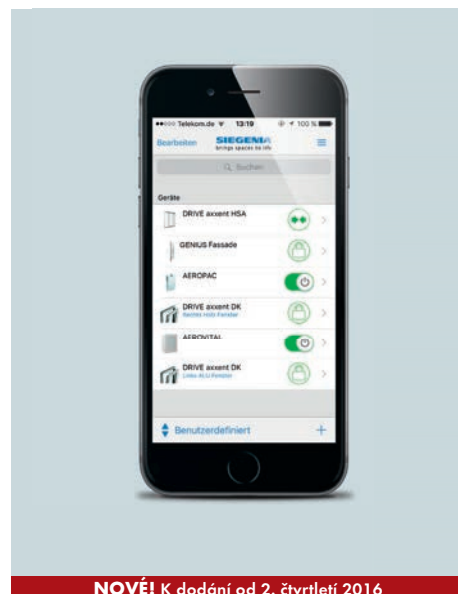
Telekom.de 13:19 100 %

Bearbeiten SIEGENIA bring spaces to life

Suchen

Geräte

DRIVE axxent HSA

GENIUS Fassade

AEROPAC

DRIVE axxent DK
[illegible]

AEROVITAL

DRIVE axxent DK
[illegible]

Benutzerdefiniert +

NOVÉ! K dodání od 2. čtvrtletí 2016